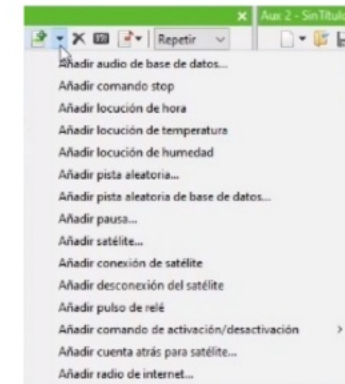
Aux 2 - SinTitulo

Repetir

Añadir audio de base de datos...
Añadir comando stop
Añadir locución de hora
Añadir locución de temperatura
Añadir locución de humedad
Añadir pista aleatoria...
Añadir pista aleatoria de base de datos...
Añadir pausa...
Añadir satélite...
Añadir conexión de satélite
Añadir desconexión del satélite
Añadir pulso de relé
Añadir comando de activación/desactivación
Añadir cuenta atrás para satélite...
Añadir radio de internet...